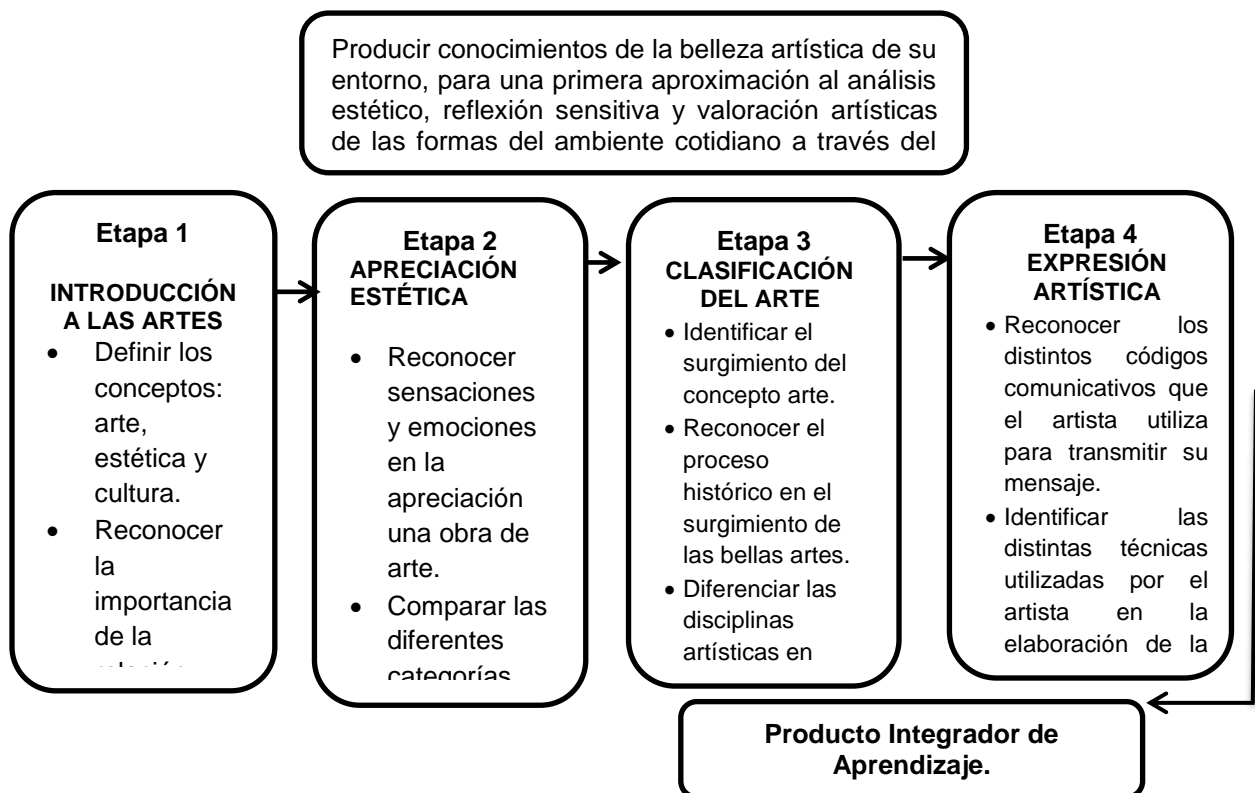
Producir conocimientos de la belleza artística de su entorno, para una primera aproximación al análisis estético, reflexión sensitiva y valoración artísticas de las formas del ambiente cotidiano a través del

Etapa 1

INTRODUCCIÓN A LAS ARTES

- Definir los conceptos: arte, estética y cultura.
- Reconocer la importancia de la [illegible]

Etapa 2
APRECIACIÓN ESTÉTICA

- Reconocer sensaciones y emociones en la apreciación una obra de arte.
- Comparar las diferentes categorías

Etapa 3
CLASIFICACIÓN DEL ARTE

- Identificar el surgimiento del concepto arte.
- Reconocer el proceso histórico en el surgimiento de las bellas artes.
- Diferenciar las disciplinas artísticas en

Etapa 4
EXPRESIÓN ARTÍSTICA

- Reconocer los distintos códigos comunicativos que el artista utiliza para transmitir su mensaje.
- Identificar las distintas técnicas utilizadas por el artista en la elaboración de la

Producto Integrador de Aprendizaje.